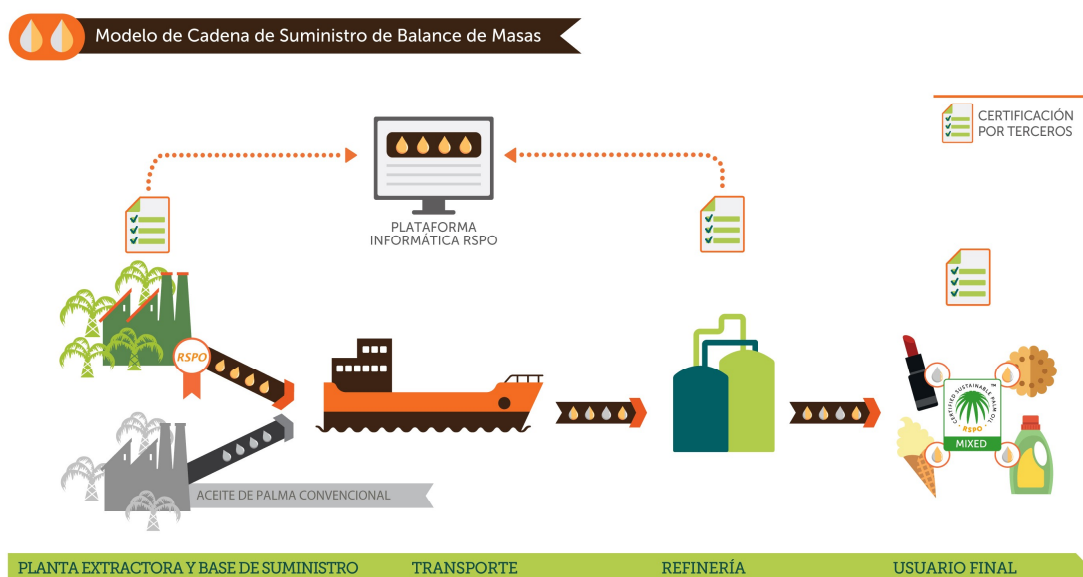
Modelo de Cadena de Suministro de Balance de Masas

CERTIFICACIÓN POR TERCEROS

PLATAFORMA INFORMÁTICA RSPO

RSPO

ACEITE DE PALMA CONVENCIONAL

CERTIFIED SUSTAINABLE PALM OIL

RSPO

MIXED

PLANTA EXTRACTORA Y BASE DE SUMINISTRO

TRANSPORTE

REFINERÍA

USUARIO FINAL